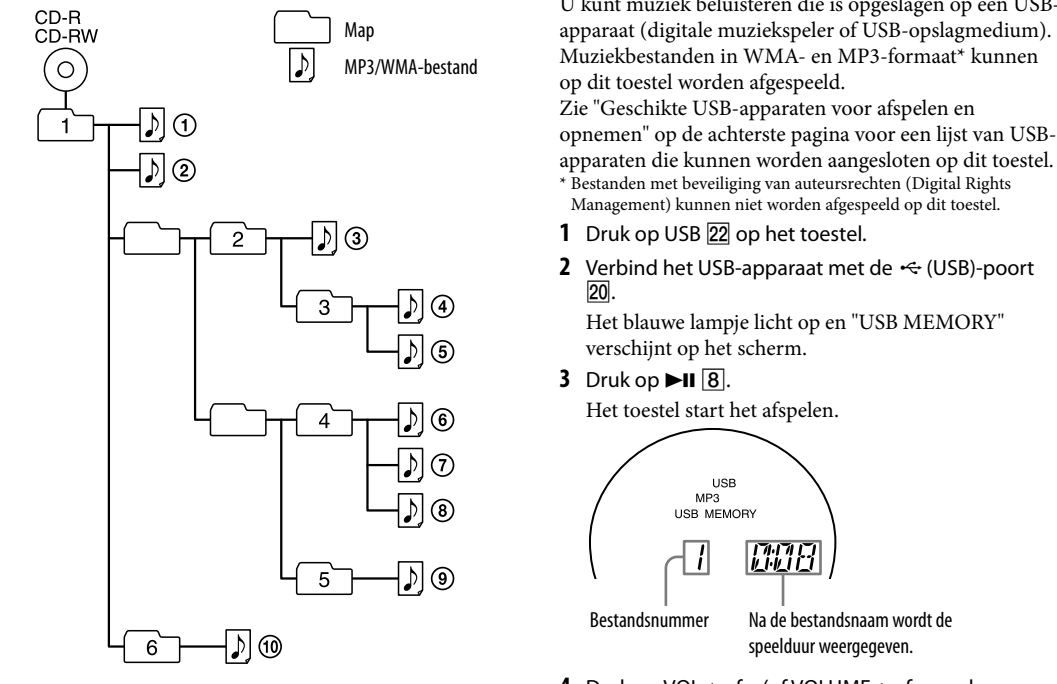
CD-R
CD-RW

Map

MP3/WMA-bestand

1

①

②

2

③

3

④

⑤

4

⑥

⑦

⑧

5

⑨

6

⑩

U kunt muziek beluisteren die is opgeslagen op een USB-apparaat (digitale muziekspeler of USB-opslagmedium). Muziekbestanden in WMA- en MP3-formaat* kunnen op dit toestel worden afgespeeld.

Zie "Geschikte USB-apparaten voor afspelen en opnemen" op de achterste pagina voor een lijst van USB-apparaten die kunnen worden aangesloten op dit toestel.

* Bestanden met beveiliging van auteursrechten (Digital Rights Management) kunnen niet worden afgespeeld op dit toestel.

1 Druk op USB 22 op het toestel.

2 Verbind het USB-apparaat met de (USB)-poort 20.

Het blauwe lampje licht op en "USB MEMORY" verschijnt op het scherm.

3 Druk op ►II 8.

Het toestel start het afspelen.

USB
MP3
USB MEMORY

1

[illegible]

Bestandsnummer

Na de bestandsnaam wordt de speelduur weergegeven.

4 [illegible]